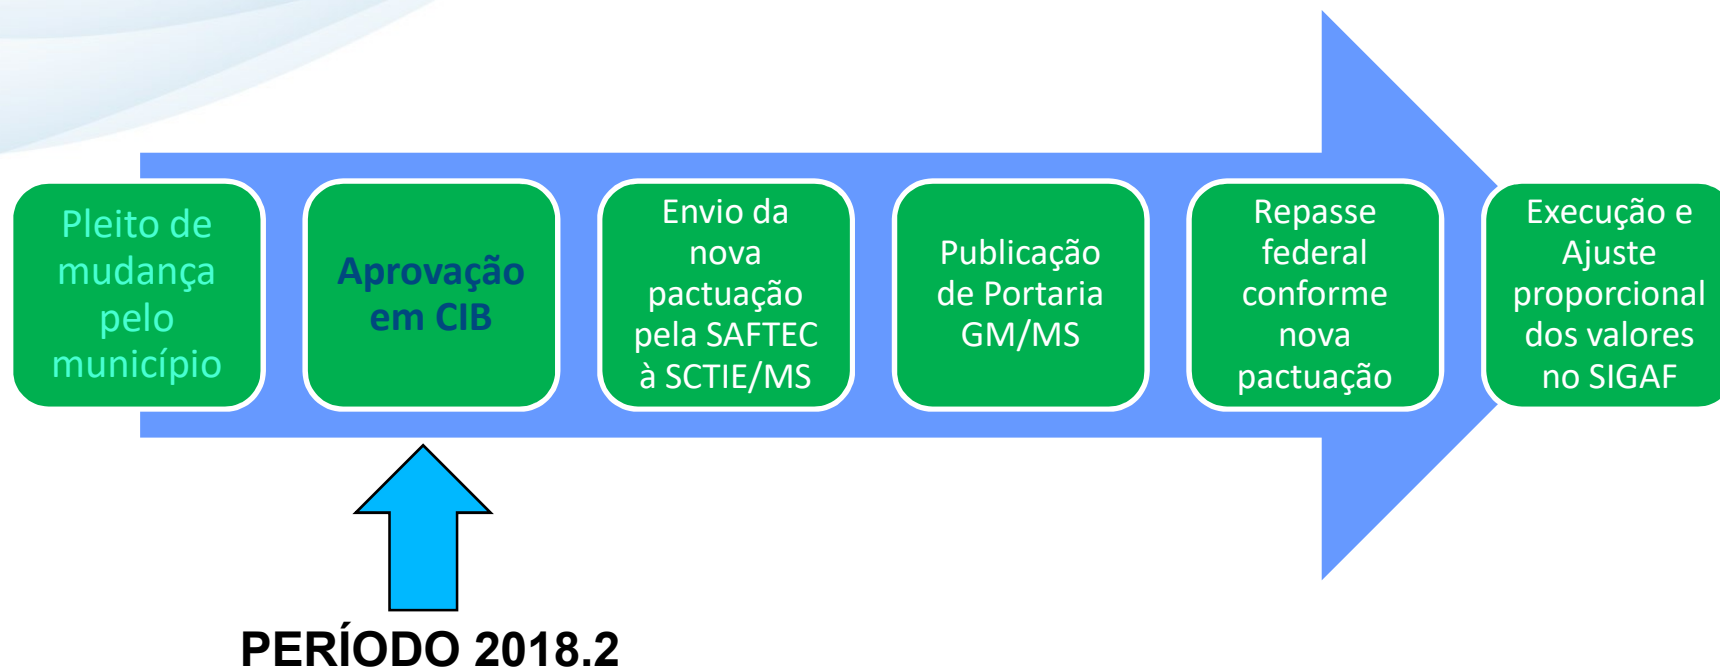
Pleito de mudança pelo município

Aprovação em CIB

Envio da nova pactuação pela SAFTEC à SCTIE/MS

Publicação de Portaria GM/MS

Repasse federal conforme nova pactuação

Execução e Ajuste proporcional dos valores no SIGAF

PERÍODO 2018.2